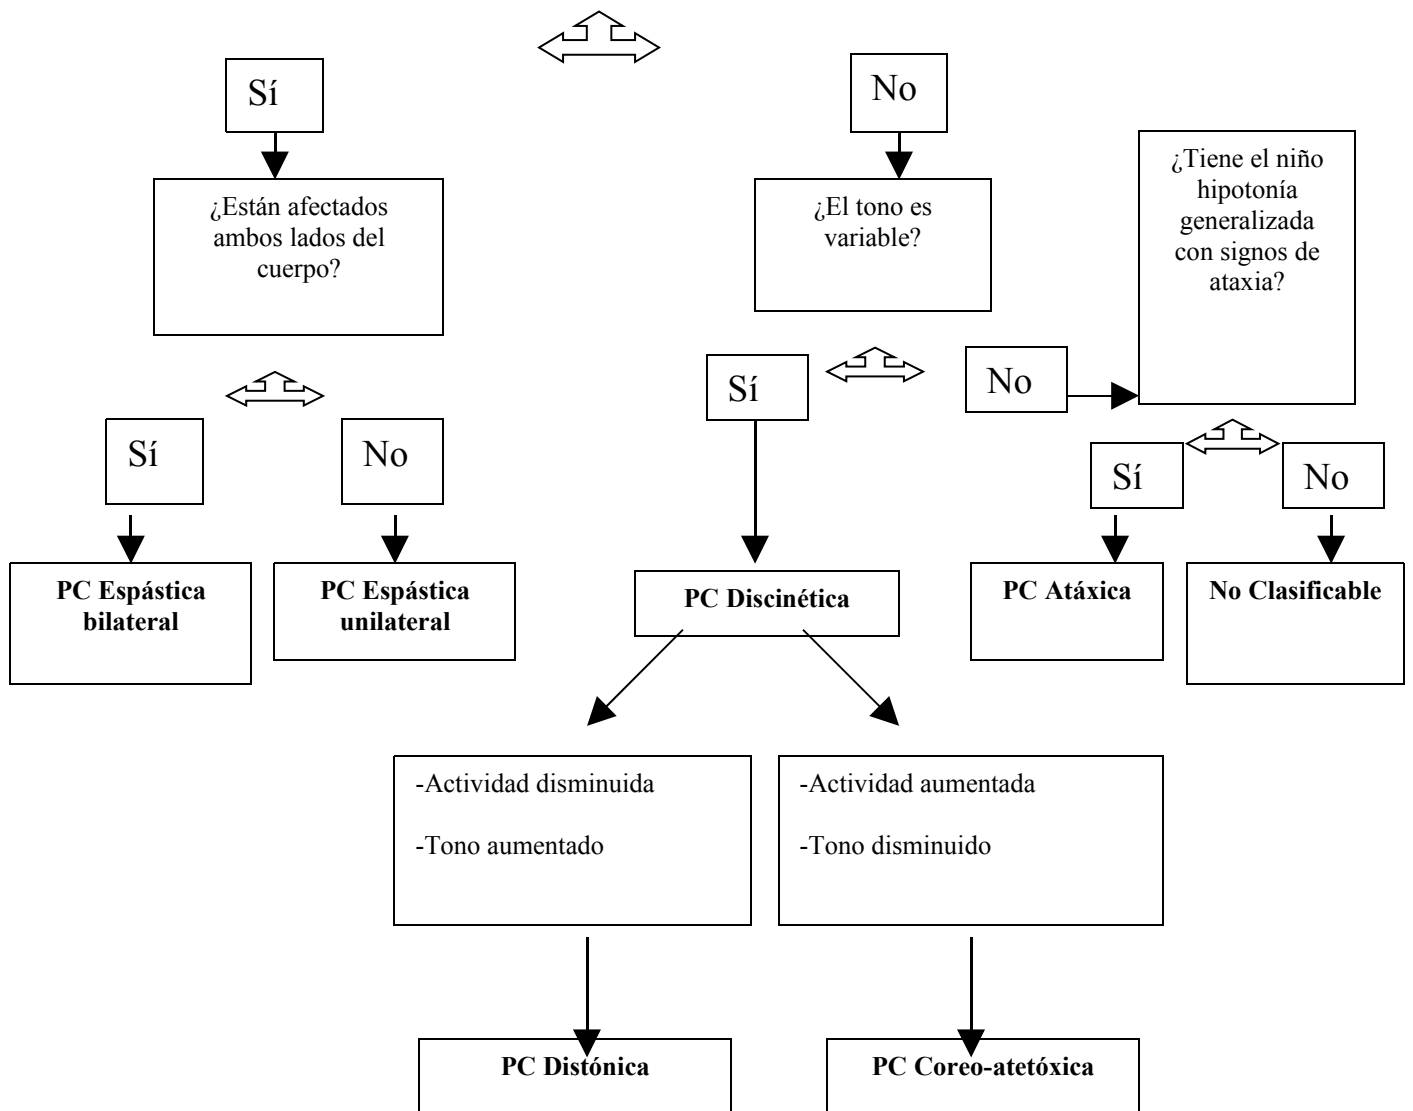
Sí

¿Están afectados ambos lados del cuerpo?

No

¿El tono es variable?

¿Tiene el niño hipotonía generalizada con signos de ataxia?

Sí

No

Sí

No

Sí

No

**PC Espástica bilateral**

**PC Espástica unilateral**

**PC Discinética**

**PC Atáxica**

**No Clasificable**

-Actividad disminuida

-Tono aumentado

-Actividad aumentada

-Tono disminuido

**PC Distónica**

**PC Coreo-atetóxica**